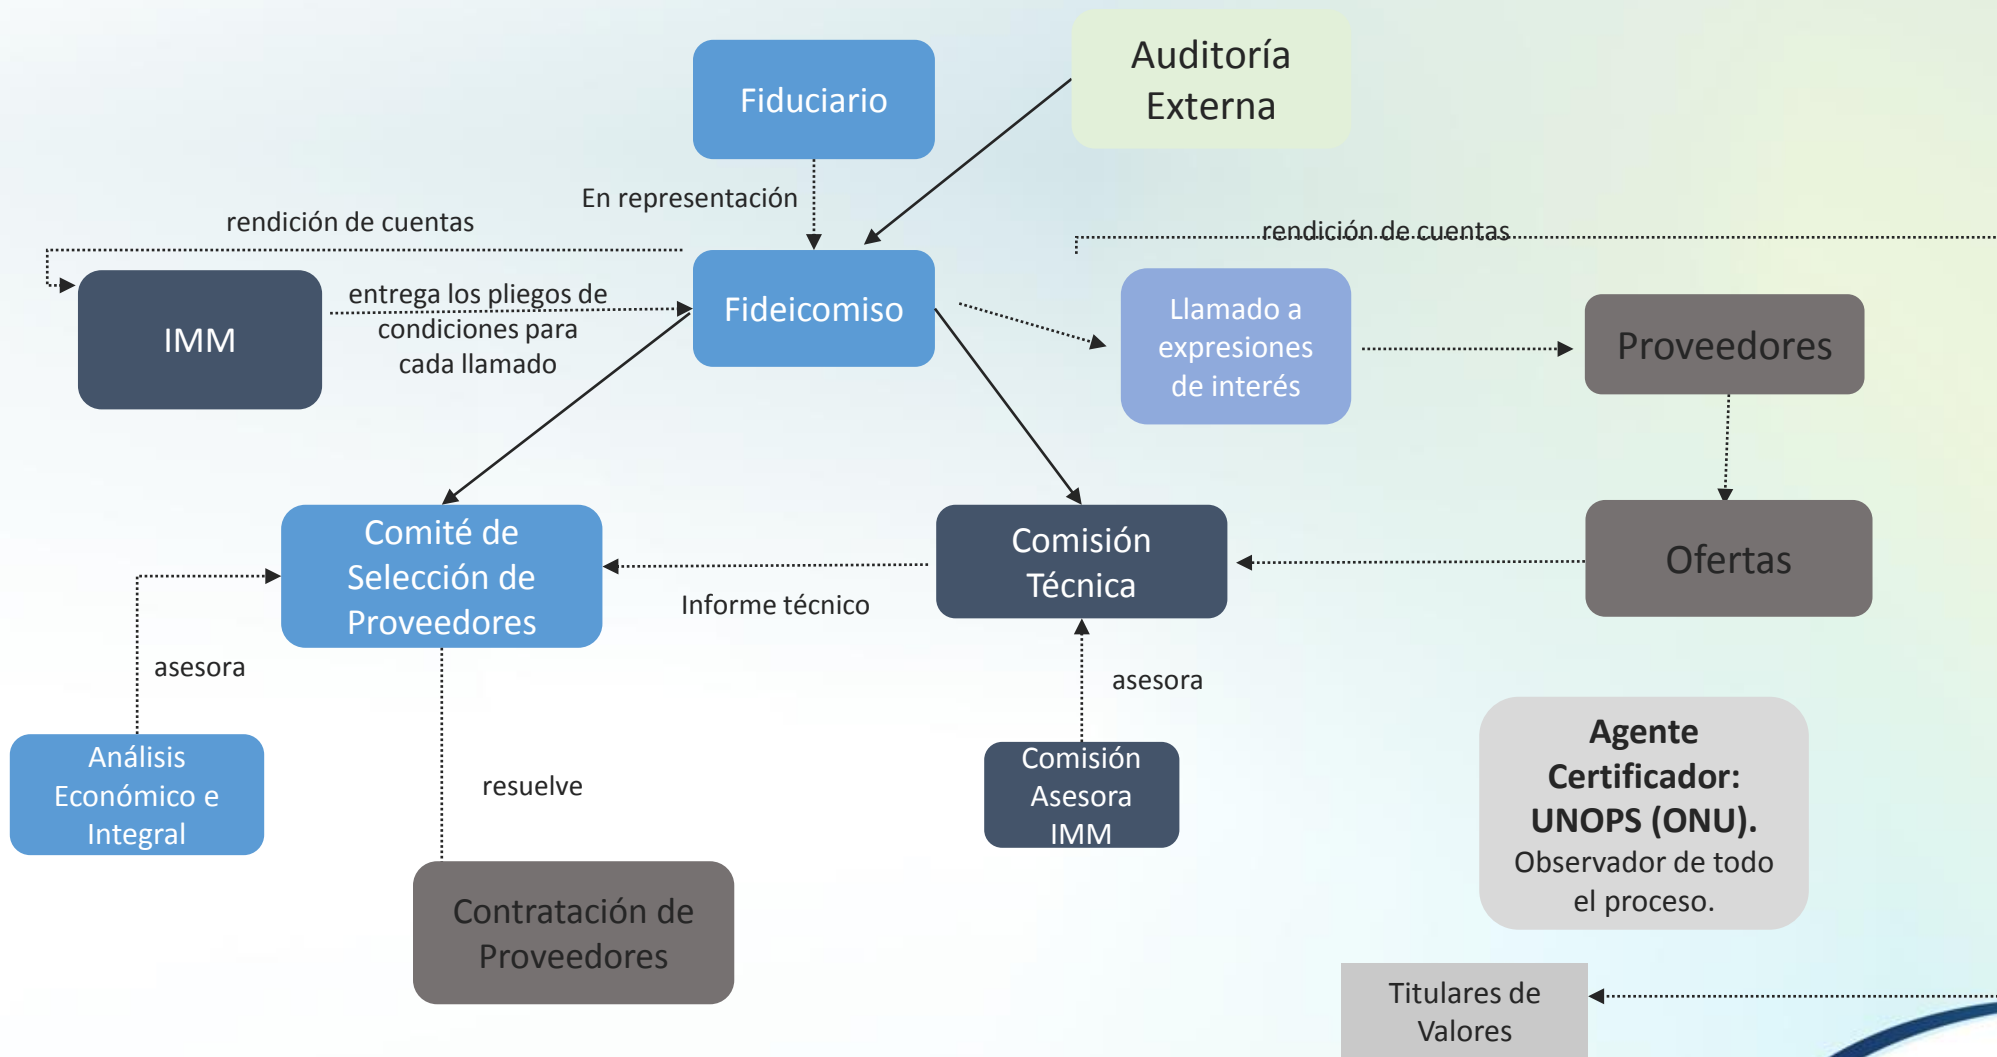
Fiduciario

Auditoría Externa

En representación

rendición de cuentas

rendición de cuentas

IMM

entrega los pliegos de condiciones para cada llamado

Fideicomiso

Llamado a expresiones de interés

Proveedores

Comité de Selección de Proveedores

Informe técnico

Comisión Técnica

Ofertas

asesora

asesora

Análisis Económico e Integral

resuelve

Comisión Asesora IMM

**Agente Certificador: UNOPS (ONU).** Observador de todo el proceso.

Contratación de Proveedores

Titulares de Valores